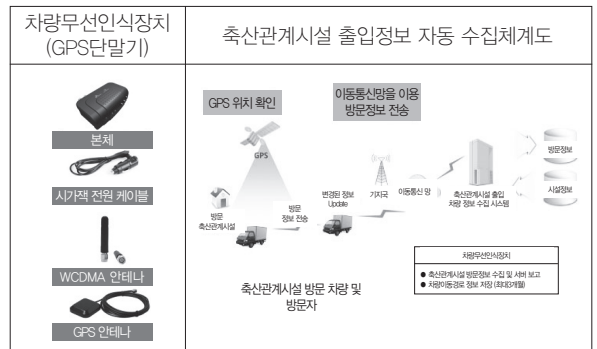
| 차량무선인식장치 (GPS단말기) | 축산관계시설 출입정보 자동 수집체계도 |
|---|---|
| 본체<br>시가잭 전원 케이블<br>WCDMA 안테나<br>GPS 안테나 | GPS 위치 확인<br>이동통신망을 이용 방문정보 전송<br>GPS<br>방문 축산관계시설<br>방문 정보 전송<br>변경된 정보 Update<br>기지국<br>이동통신 망<br>축산관계시설 출입 차량 정보 수집 시스템<br>방문정보<br>시설정보<br>축산관계시설 방문 차량 및 방문자<br>차량무선인식장치<br>● 축산관계시설 방문정보 수집 및 서버 보고<br>● 차량이동경로 정보 저장 (최대3개월) |